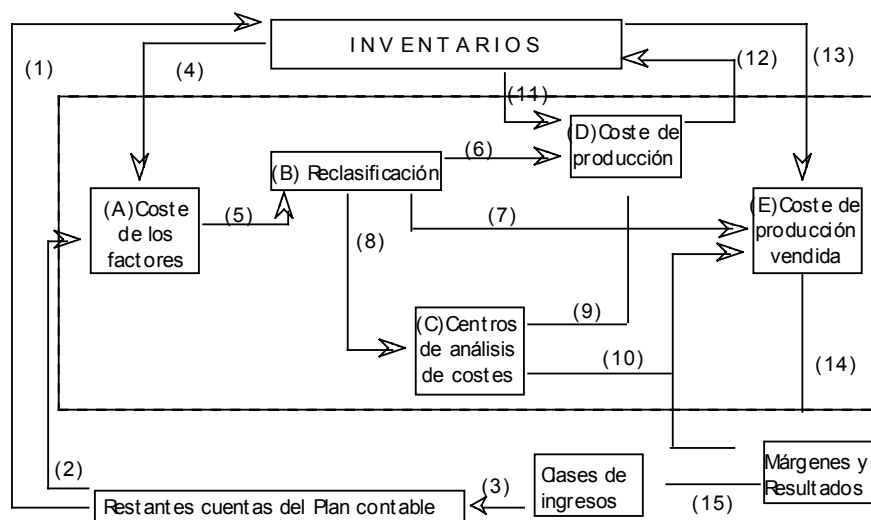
INVENTARIOS

(1)

(4)

(11)

(12)

(13)

(D)Coste de producción

(B) Reclasificación

(6)

(A)Coste de los factores

(5)

(7)

(E)Coste de producción vendida

(8)

(9)

(C)Centros de análisis de costes

(10)

(14)

(2)

Márgenes y Resultados

Clases de ingresos

(3)

(15)

Restantes cuentas del Plan contable